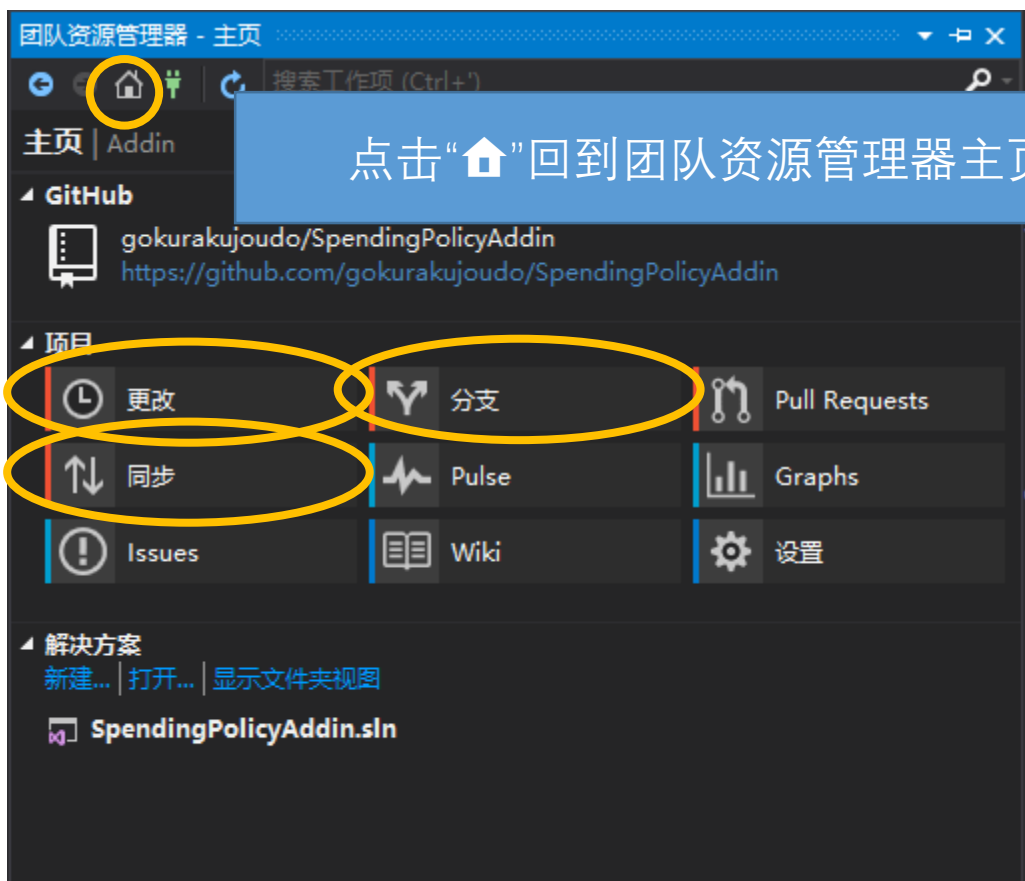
团队资源管理器 - 主页

搜索工作项 (Ctrl+')

主页 | Addin

点击"⌂"回到团队资源管理器主页

GitHub

gokurakujoudo/SpendingPolicyAddin
https://github.com/gokurakujoudo/SpendingPolicyAddin

项目

更改

分支

Pull Requests

同步

Pulse

Graphs

Issues

Wiki

设置

解决方案

新建... | 打开... | 显示文件夹视图

SpendingPolicyAddin.sln